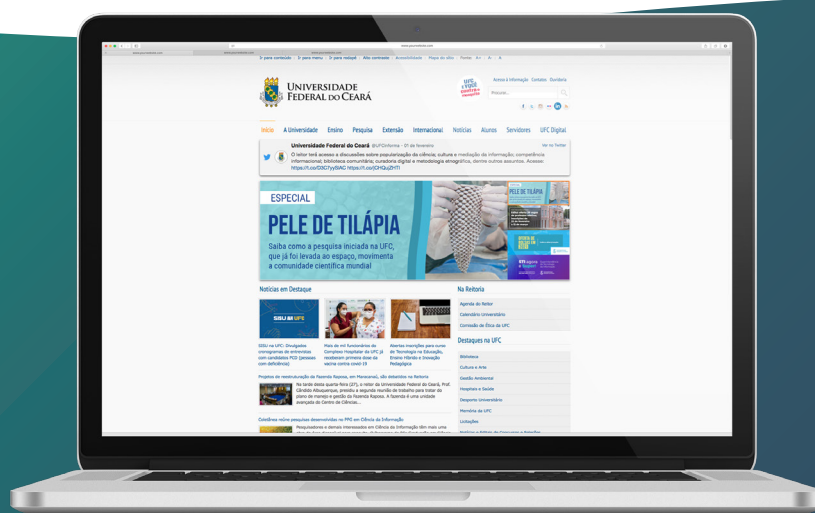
Ir para conteúdo | Ir para menu | Ir para rodapé | Alto contraste | Acessibilidade | Mapa do site | Fonte: A+ A A-

UNIVERSIDADE FEDERAL DO CEARÁ

Acesso à informação Contatos Ouvidoria

Pesquisar...

Início A Universidade Ensino Pesquisa Extensão Internacional Notícias Alunos Servidores UFC Digital

Universidade Federal do Ceará @UFCinforma · 01 de fevereiro

Ver no Twitter

O leitor terá acesso a discussões sobre popularização da ciência; cultura e mediação da informação, competência informacional; biblioteca comunitária; curadoria digital e metodologia etnográfica, dentre outros assuntos. Acesse:

ESPECIAL

PELE DE TILÁPIA

Saiba como a pesquisa iniciada na UFC, que já foi levada ao espaço, movimenta a comunidade científica mundial

PELE DE TILÁPIA

Notícias em Destaque

SISU na UFC: Divulgados cronogramas de entrevistas com candidatos PCD (pessoas com deficiência)

Mais de mil funcionários do Complexo Hospitalar da UFC já receberam primeira dose da vacina contra covid-19

Abertas inscrições para curso de Tecnologia na Educação, Ensino Híbrido e Inovação Pedagógica

Projetos de reestruturação da Fazenda Raposa, em Maranguape, são detalhados na Reitoria

Na tarde desta quarta-feira (27), o reitor da Universidade Federal do Ceará, Prof. Cândido Albuquerque, presidiu a segunda reunião de trabalho para tratar do plano de manejo e gestão da Fazenda Raposa. A fazenda é uma unidade avançada do Centro de Ciências...

Coletânea reúne pesquisas desenvolvidas no PPG em Ciência da Informação

Pesquisadores e demais interessados em Ciência da Informação têm mais uma

Na Reitoria

Agenda do Reitor

Calendário Universitário

Comissão de Ética da UFC

Destaques na UFC

Biblioteca

Cultura e Arte

Gestão Ambiental

Hospitais e Saúde

Desporto Universitário

Memória da UFC

Licitações

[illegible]